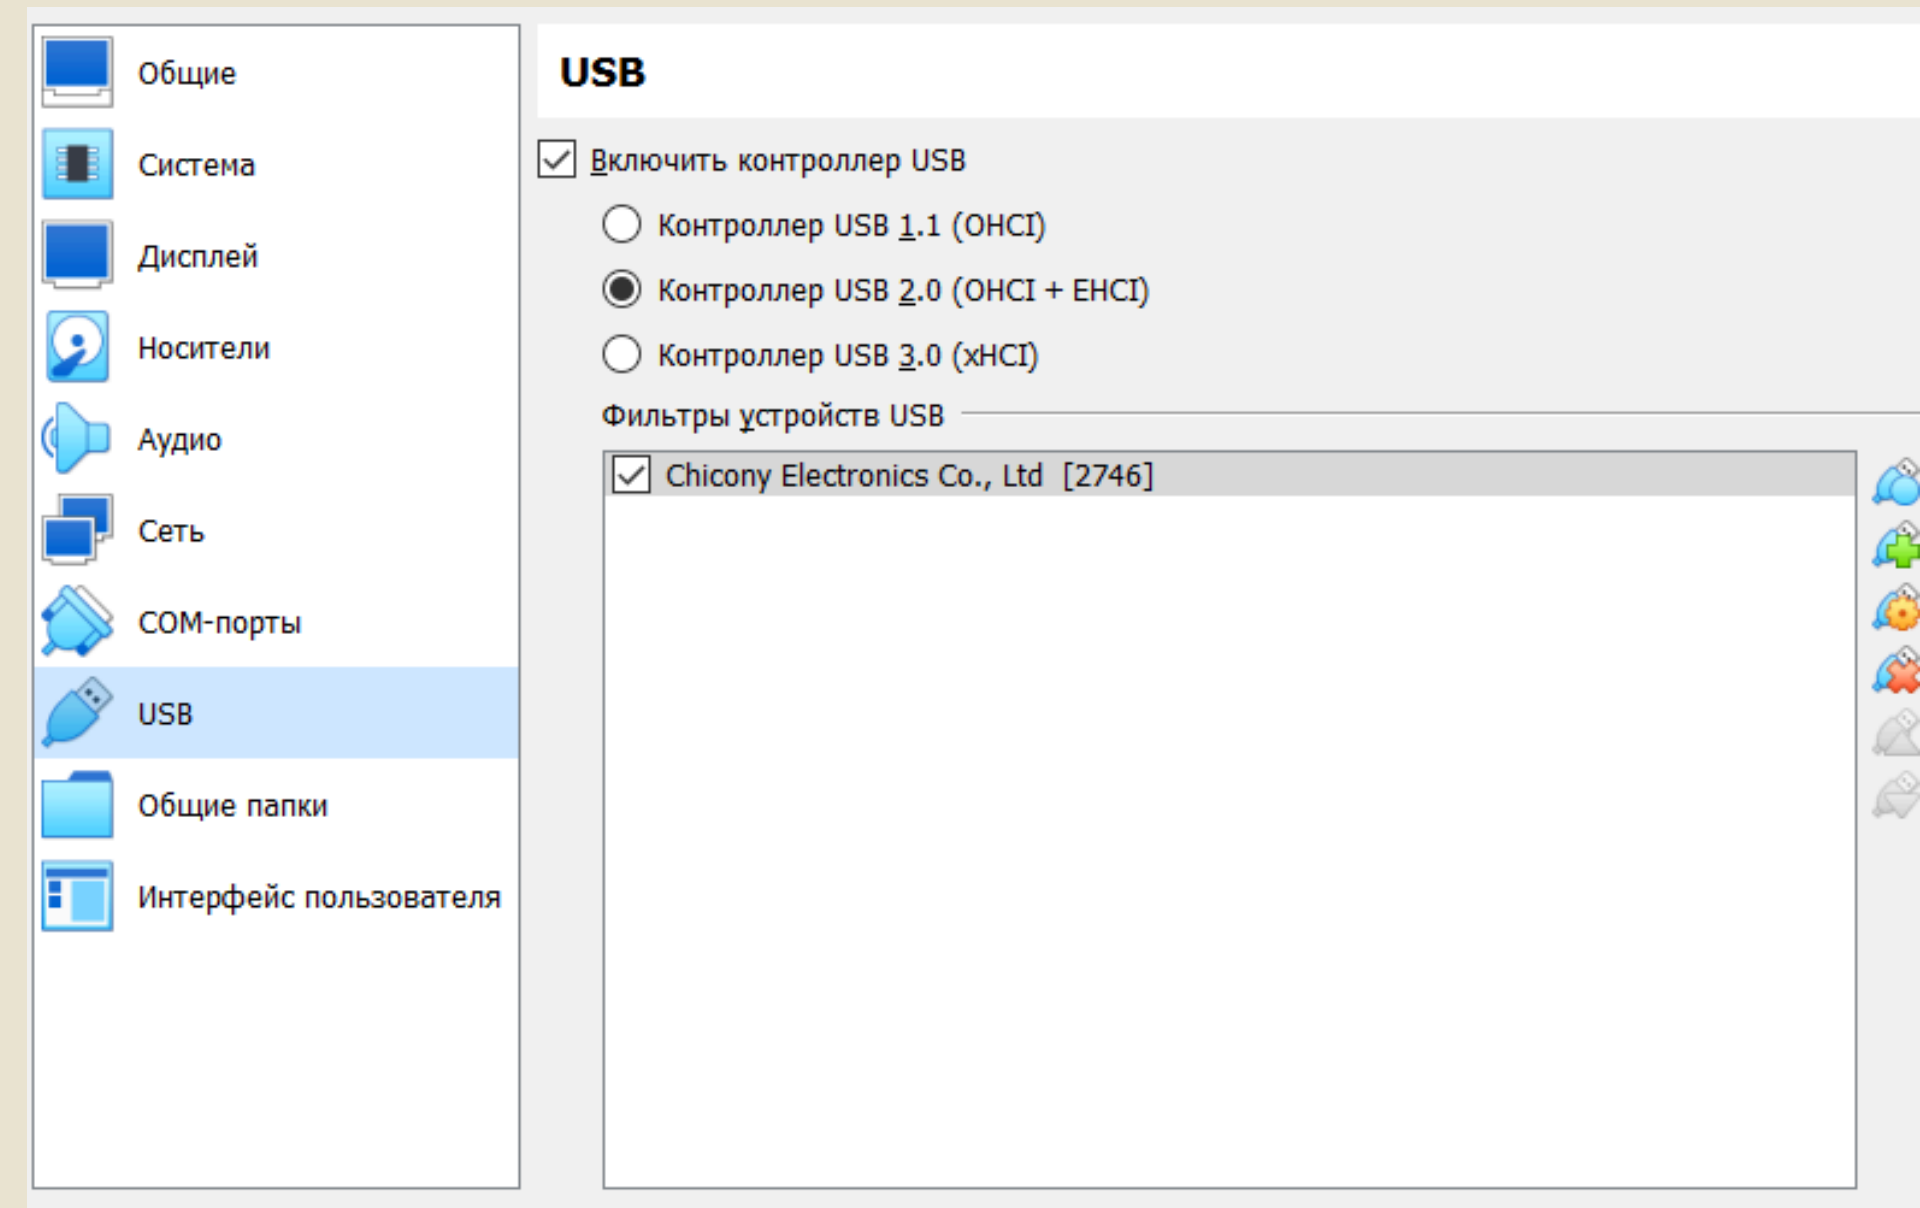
Общие

Система

Дисплей

Носители

Аудио

Сеть

COM-порты

USB

Общие папки

Интерфейс пользователя

USB

Включить контроллер USB

Контроллер USB 1.1 (OHCI)

Контроллер USB 2.0 (OHCI + EHCI)

Контроллер USB 3.0 (xHCI)

Фильтры устройств USB

Chicony Electronics Co., Ltd [2746]